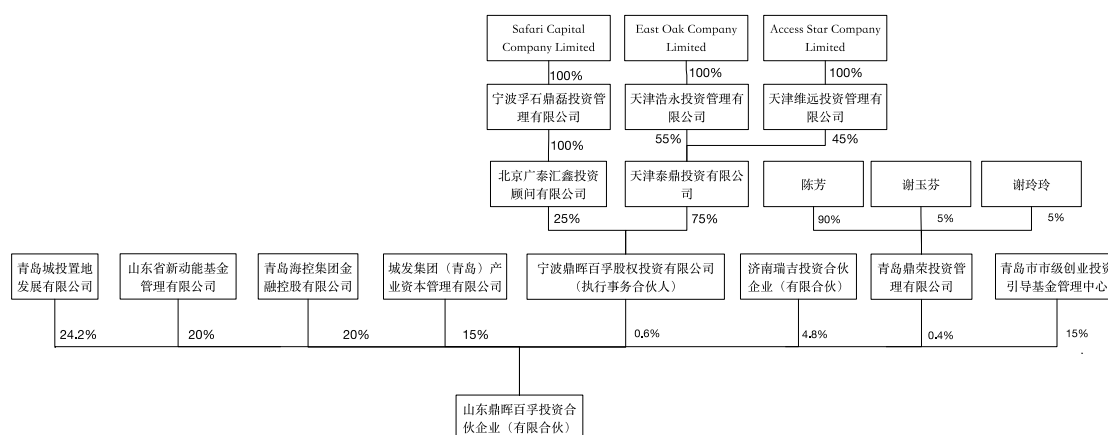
Safari Capital Company Limited

East Oak Company Limited

Access Star Company Limited

100%

100%

100%

宁波孚石鼎磊投资管理有限公司

天津浩永投资管理有限公司

天津维远投资管理有限公司

55%

45%

100%

北京广泰汇鑫投资顾问有限公司

天津泰鼎投资有限公司

陈芳

谢玉芬

谢玲玲

25%

75%

90%

5%

5%

青岛城投置地发展有限公司

山东省新动能基金管理有限公司

青岛海控集团金融控股有限公司

城发集团（青岛）产业资本管理有限公司

宁波鼎晖百孚股权投资有限公司（执行事务合伙人）

济南瑞吉投资合伙企业（有限合伙）

青岛鼎荣投资管理有限公司

青岛市市级创业投资引导基金管理中心

24.2%

20%

20%

15%

0.6%

4.8%

0.4%

15%

山东鼎晖百孚投资合伙企业（有限合伙）